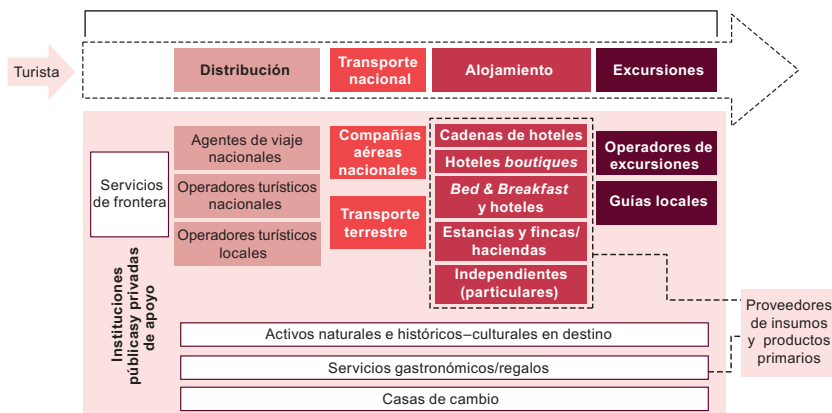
Turista

Distribución

Transporte nacional

Alojamiento

Excursiones

Servicios de frontera

Agentes de viaje nacionales

Operadores turísticos nacionales

Operadores turísticos locales

Compañías aéreas nacionales

Transporte terrestre

Cadenas de hoteles

Hoteles *boutiques*

*Bed & Breakfast* y hoteles

Estancias y fincas/ haciendas

Independientes (particulares)

Operadores de excursiones

Guías locales

Instituciones públicasy privadas de apoyo

Activos naturales e históricos–culturales en destino

Servicios gastronómicos/regalos

Casas de cambio

Proveedores de insumos y productos primarios